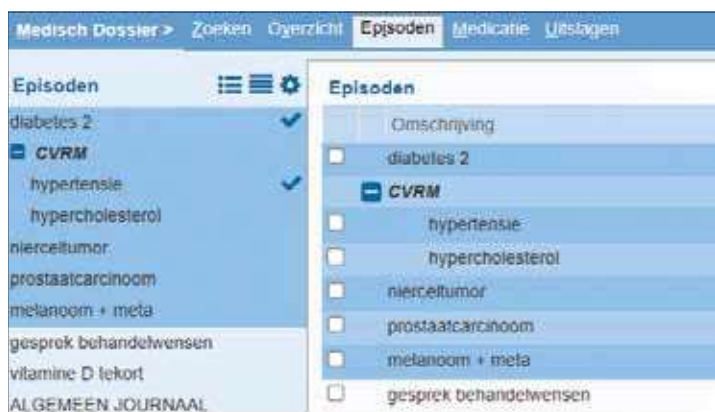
Medisch Dossier > Zoeken Overzicht Episoden Medicatie Uitslagen

Episoden

diabetes 2
CVRM
hypertensie
hypercholesterol
nierceltumor
prostaatcarcinoom
melanoom + meta
gesprek behandelwensen
vitamine D tekort
ALGEMEEN JOURNAAL

Episoden

| | Omschrijving |
|---|---|
| ☐ | diabetes 2 |
| | CVRM |
| ☐ | hypertensie |
| ☐ | hypercholesterol |
| ☐ | nierceltumor |
| ☐ | prostaatcarcinoom |
| ☐ | melanoom + meta |
| ☐ | gesprek behandelwensen |